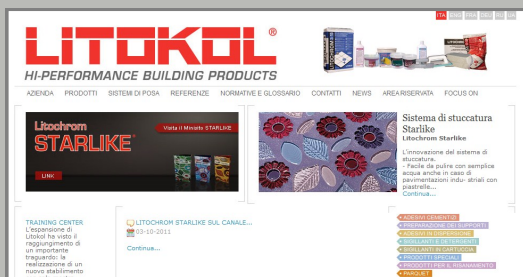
ITA ENG FRA DEU RU UA

LITOKOL®

HI-PERFORMANCE BUILDING PRODUCTS

AZIENDA PRODOTTI SISTEMI DI POSA REFERENZE NORMATIVE E GLOSSARIO CONTATTI NEWS AREA RISERVATA FOCUS ON

Litochrom STARLIKE

Visita il Minisito STARLIKE

LINK

Sistema di stuccatura Starlike

Litochrom Starlike

L'innovazione del sistema di stuccatura. - Facile da pulire con semplice acqua anche in caso di pavimentazioni indu- striali con piastrelle...

Continua...

TRAINING CENTER

L'espansione di Litokol ha visto il raggiungimento di un importante traguardo: la realizzazione di un nuovo stabilimento

LITOCHROM STARLIKE SUL CANALE...

03-10-2011

Continua...

ADESIVI CEMENTIZI

PREPARAZIONE DEI SUPPORTI

ADESIVI IN DISPERSIONE

SIGILLANTI E DETERGENTI

SIGILLANTI IN CARTUCCIA

PRODOTTI SPECIALI

PRODOTTI PER IL RISANAMENTO

PARQUET